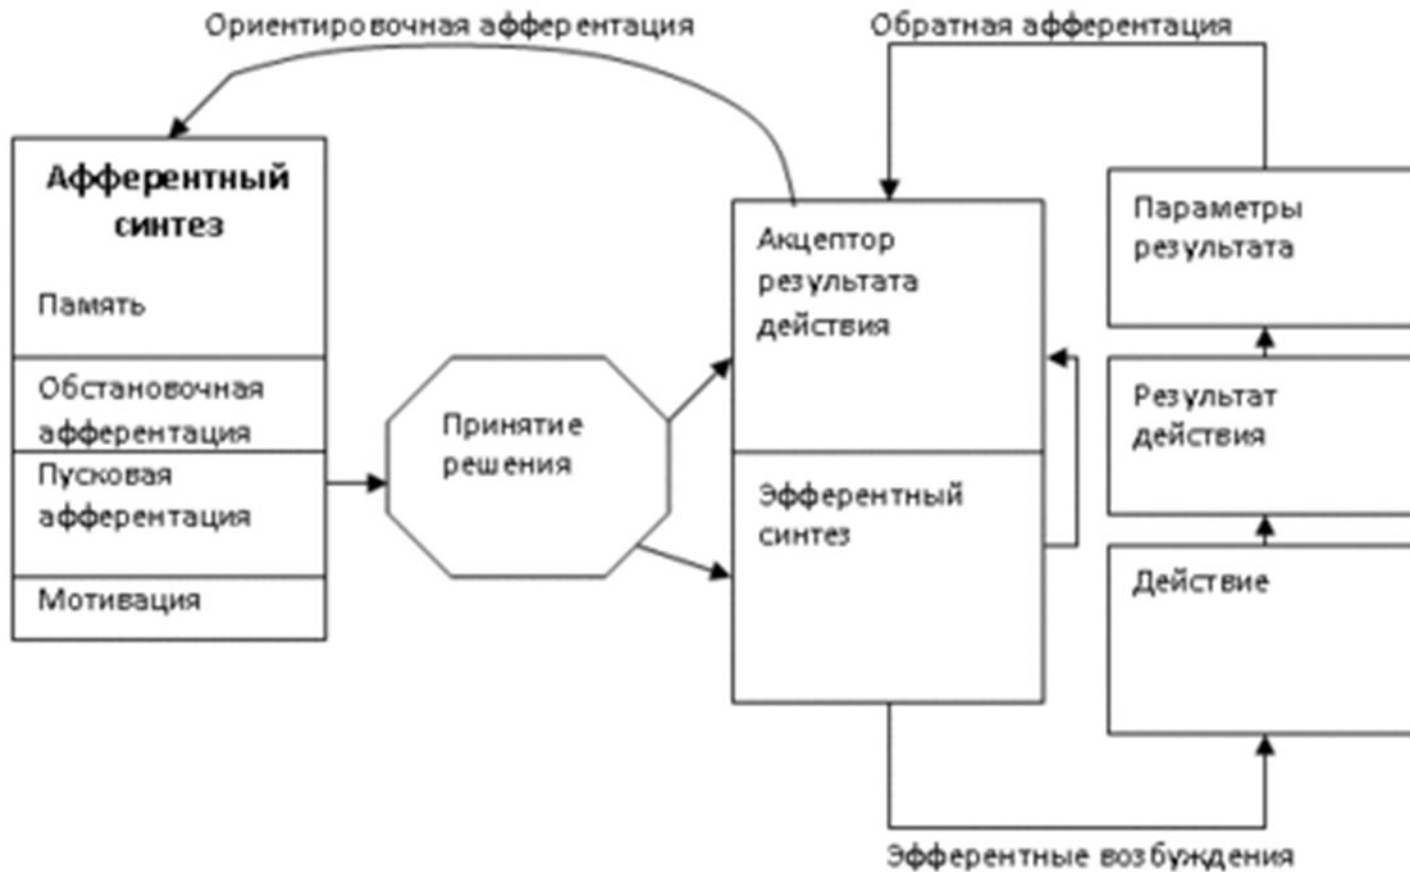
Ориентировочная афферентация

Обратная афферентация

Афферентный синтез

Память

Обстановочная афферентация

Пусковая афферентация

Мотивация

Принятие решения

Акцептор результата действия

Эфферентный синтез

Параметры результата

Результат действия

Действие

Эфферентные возбуждения